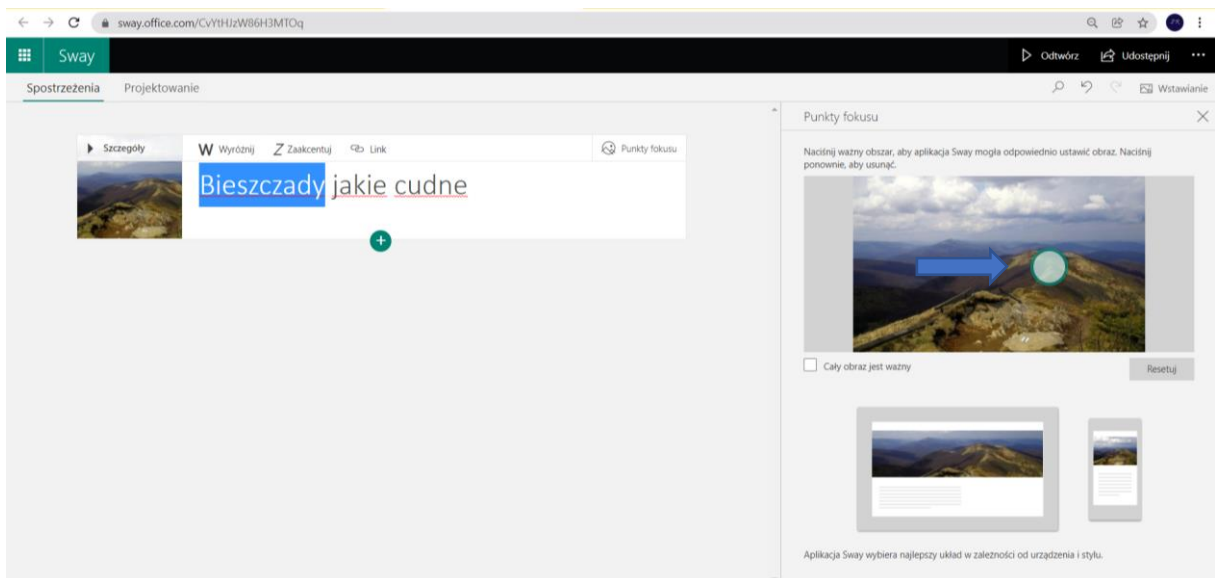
sway.office.com/CvYtHJzW86H3MTOq

Sway

Odtwórz   Udostępnij   ···

Spostrzeżenia   Projektowanie

Wstawianie

Szczegóły   W Wyróżnij   Z Zaakcentuj   Link   Punkty fokusu

Bieszczady jakie cudne

Punkty fokusu

Naciśnij ważny obszar, aby aplikacja Sway mogła odpowiednio ustawić obraz. Naciśnij ponownie, aby usunąć.

Cały obraz jest ważny

Resetuj

Aplikacja Sway wybiera najlepszy układ w zależności od urządzenia i stylu.